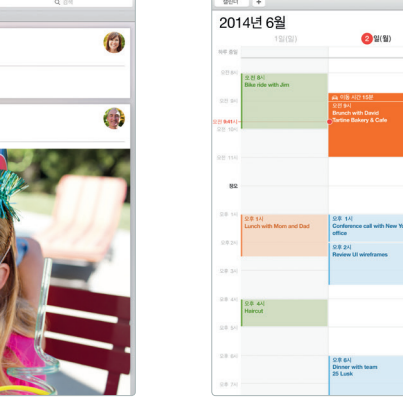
Q 검색

캘린더 +

2014년 6월

1일(일)

2 일(월)

하루 종일

오전 8시

오전 9시

오전 9:41시

오전 10시

오전 11시

정오

오후 1시

오후 2시

오후 3시

오후 4시

오후 5시

오후 6시

오후 7시

오전 8시
Bike ride with Jim

이동 시간 15분
오전 9시
Brunch with David
Tartine Bakery & Cafe

오후 1시
Lunch with Mom and Dad

오후 1시
Conference call with New Y
office

오후 2시
Review UI wireframes

오후 4시
Haircut

오후 6시
Dinner with team
25 Lusk